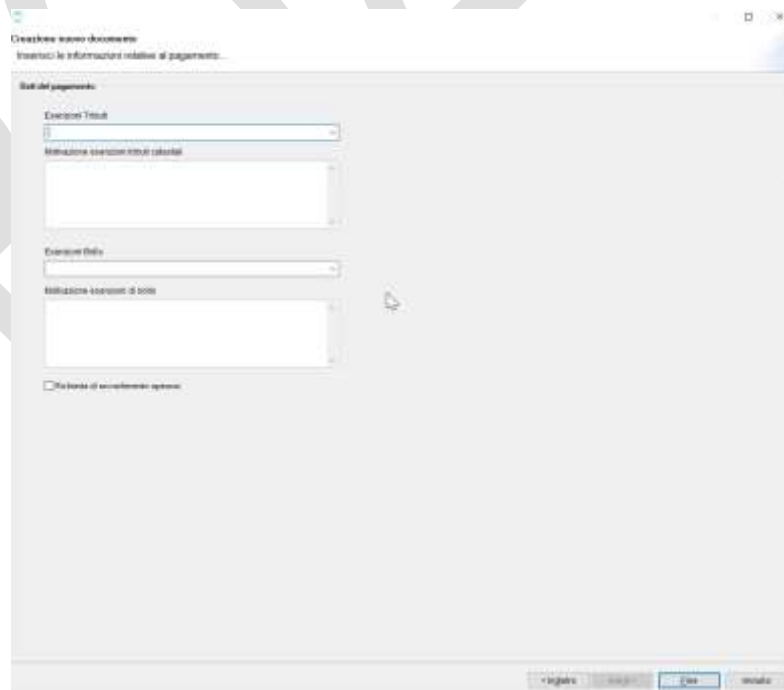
Creazione nuovo documento
Inserisci le informazioni relative al pagamento...

Dati del pagamento

Esenzioni Tributi

Motivazione esenzioni tributi speciali

Esenzioni Bollo

Motivazione esenzioni di bollo

Richiesta di accertamento spese

< Indietro
Avanti >
Fine
Annulla